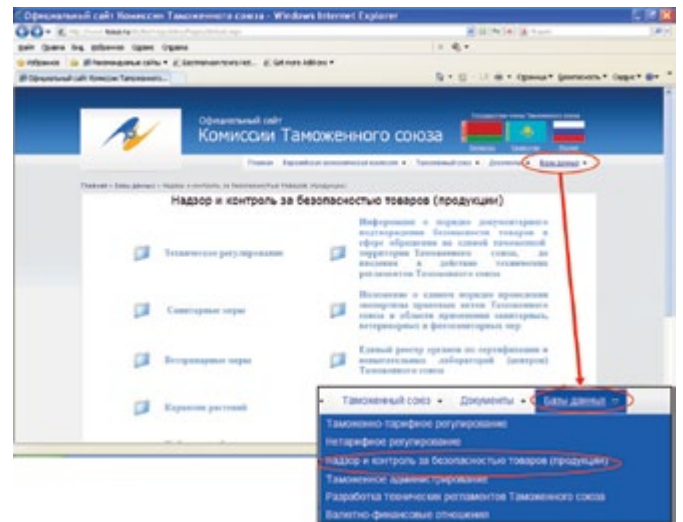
Официальный сайт Комиссии Таможенного союза - Windows Internet Explorer

Файл Правка Вид Избранное Сервис Справка

Избранное

Официальный сайт Комиссии Таможенного союза

Официальный сайт
Комиссии Таможенного союза

Беларусь Казахстан Россия

Главная Евразийская экономическая комиссия ▾ Таможенный союз ▾ Документы ▾ Базы данных ▾

Главная » Базы данных » Надзор и контроль за безопасностью товаров (продукции)

Надзор и контроль за безопасностью товаров (продукции)

Техническое регулирование

Информация о порядке документарного подтверждения безопасности товаров в сфере обращения на единой таможенной территории Таможенного союза, до вступления в действие технических регламентов Таможенного союза

Санитарные меры

Положение о едином порядке проведения экспертизы правовых актов Таможенного союза в области применения санитарных, ветеринарных и фитосанитарных мер

Ветеринарные меры

Единый реестр органов по сертификации и испытательных лабораторий (центров) Таможенного союза

Карантин растений

Таможенный союз ▾ Документы ▾ Базы данных ▾

Таможенно-тарифное регулирование
Нетарифное регулирование
Надзор и контроль за безопасностью товаров (продукции)
Таможенное администрирование
Разработка технических регламентов Таможенного союза
Валютно-финансовые отношения